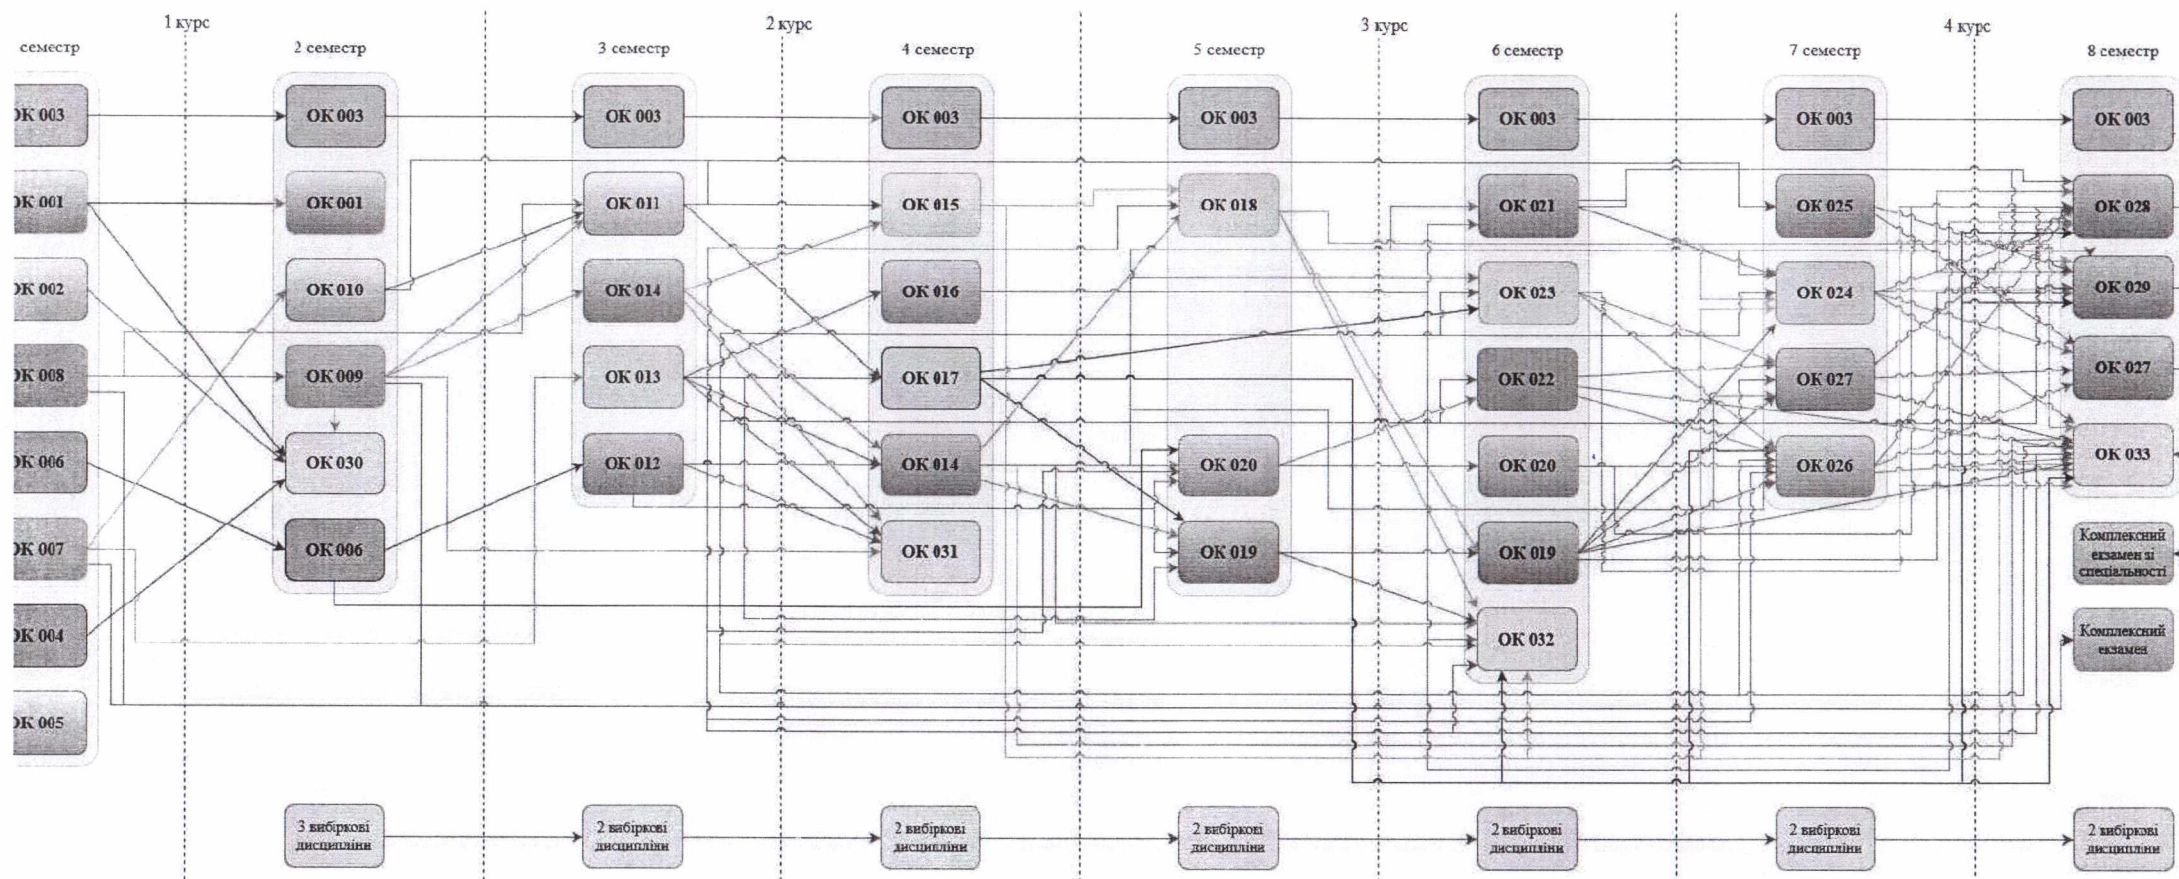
1 курс
2 курс
3 курс
4 курс

семестр
ОК 003
ОК 001
ОК 002
ОК 008
ОК 006
ОК 007
ОК 004
ОК 005

2 семестр
ОК 003
ОК 001
ОК 010
ОК 009
ОК 030
ОК 006

3 семестр
ОК 003
ОК 011
ОК 014
ОК 013
ОК 012

4 семестр
ОК 003
ОК 015
ОК 016
ОК 017
ОК 014
ОК 031

5 семестр
ОК 003
ОК 018
ОК 020
ОК 019

6 семестр
ОК 003
ОК 021
ОК 023
ОК 022
ОК 020
ОК 019
ОК 032

7 семестр
ОК 003
ОК 025
ОК 024
ОК 027
ОК 026

8 семестр
ОК 003
ОК 028
ОК 029
ОК 027
ОК 033
Комплексний екзамен зі спеціальності
Комплексний екзамен

3 вибіркові дисципліни
2 вибіркові дисципліни
2 вибіркові дисципліни
2 вибіркові дисципліни
2 вибіркові дисципліни
2 вибіркові дисципліни
2 вибіркові дисципліни